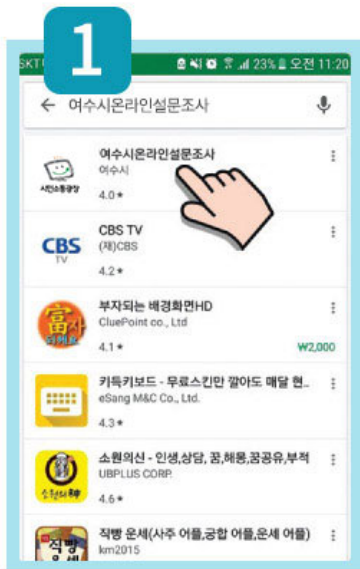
1

SKT 23% 오전 11:20

← 여수시온라인설문조사

여수시온라인설문조사
여수시
4.0 ★

CBS TV
(재)CBS
4.2 ★

부자되는 배경화면HD
CluePoint co., Ltd
4.1 ★
₩2,000

키득키보드 - 무료스킨만 깔아도 매달 현..
eSang M&C Co., Ltd.
4.3 ★

소원의신 - 인생,상담, 꿈,해몽,꿈공유,부적
UBPLUS CORP.
4.6 ★

직방 운세(사주 어플,궁합 어플,운세 어플)
km2015